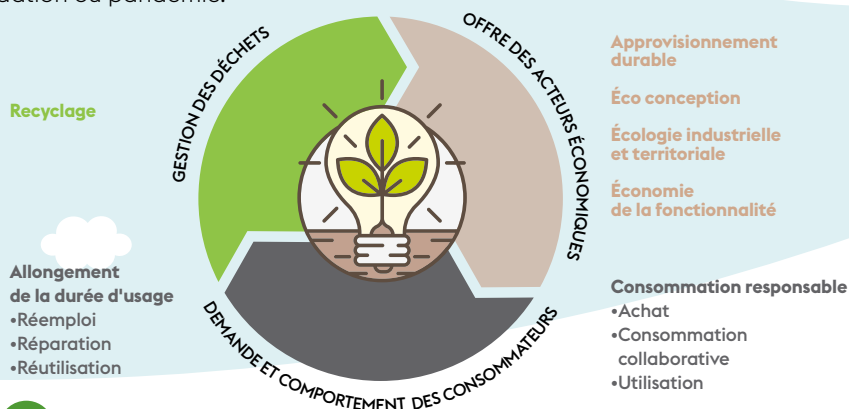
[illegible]uation ou pandémie.

GESTION DES DÉCHETS

OFFRE DES ACTEURS ÉCONOMIQUES

DEMANDE ET COMPORTEMENT DES CONSOMMATEURS

Recyclage

Approvisionnement durable

Éco conception

Écologie industrielle et territoriale

Économie de la fonctionnalité

Allongement de la durée d'usage
•Réemploi
•Réparation
•Réutilisation

Consommation responsable
•Achat
•Consommation collaborative
•Utilisation